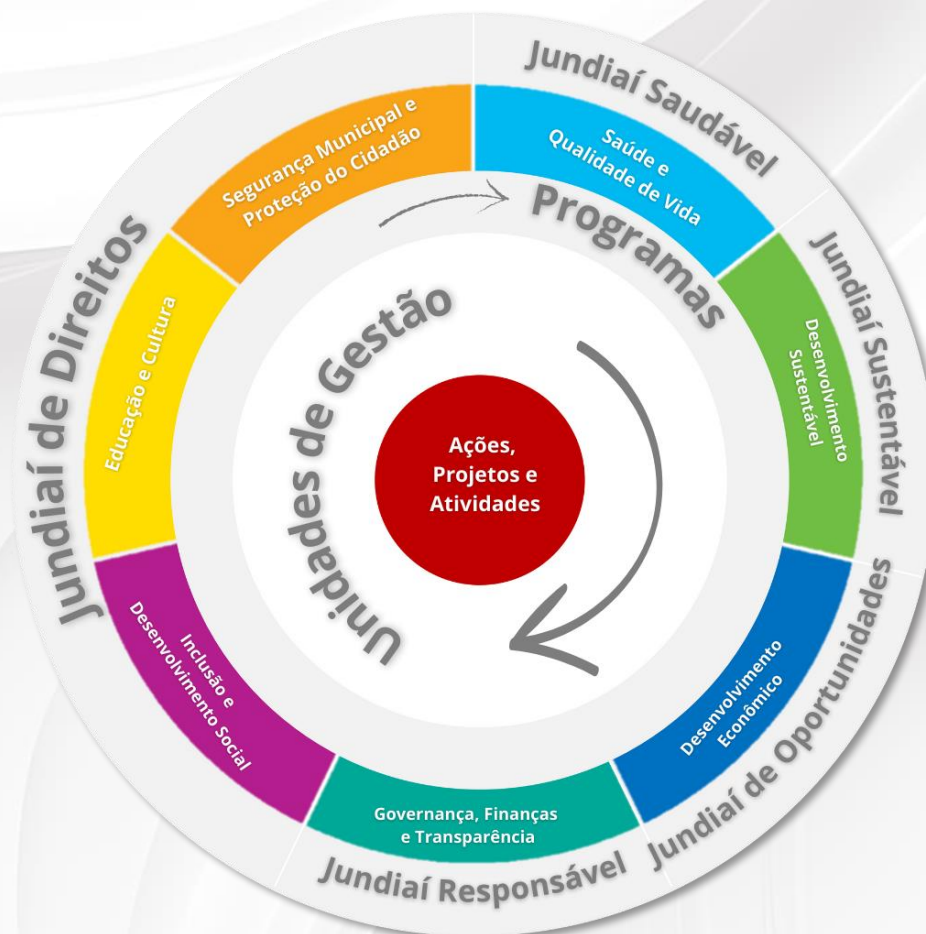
Jundiaí de Direitos

Jundiaí Saudável

Jundiaí Sustentável

Jundiaí de Oportunidades

Jundiaí Responsável

Segurança Municipal e Proteção do Cidadão

Saúde e Qualidade de Vida

Desenvolvimento Sustentável

Desenvolvimento Econômico

Governança, Finanças e Transparência

Inclusão e Desenvolvimento Social

Educação e Cultura

Programas

Unidades de Gestão

Ações, Projetos e Atividades